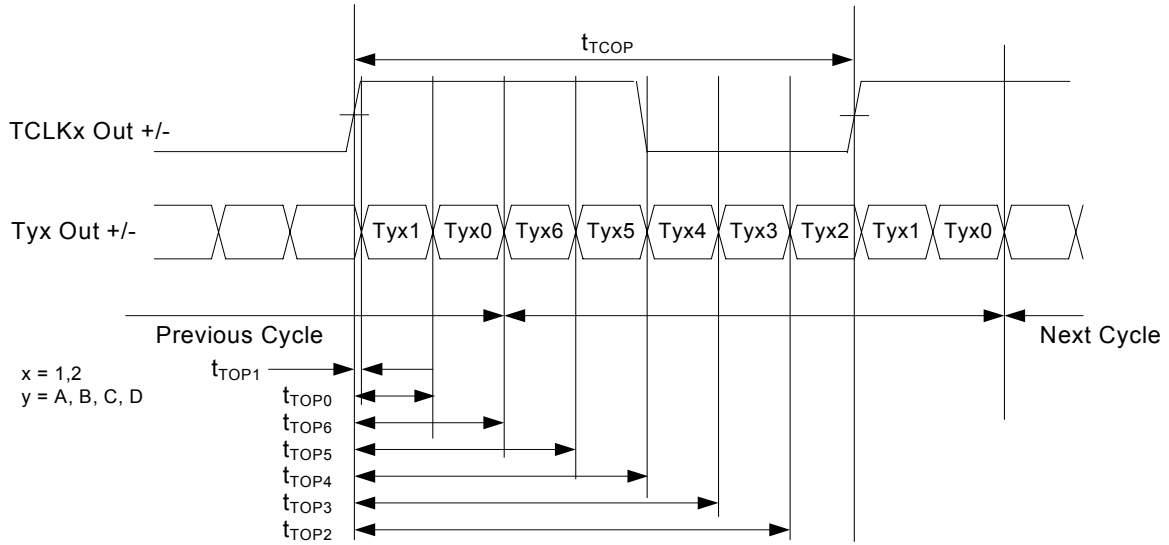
$t_{TCOP}$

TCLKx Out +/-

Tyx Out +/-

Tyx1 Tyx0 Tyx6 Tyx5 Tyx4 Tyx3 Tyx2 Tyx1 Tyx0

Previous Cycle

Next Cycle

x = 1,2
y = A, B, C, D

$t_{TOP1}$
$t_{TOP0}$
$t_{TOP6}$
$t_{TOP5}$
$t_{TOP4}$
$t_{TOP3}$
$t_{TOP2}$